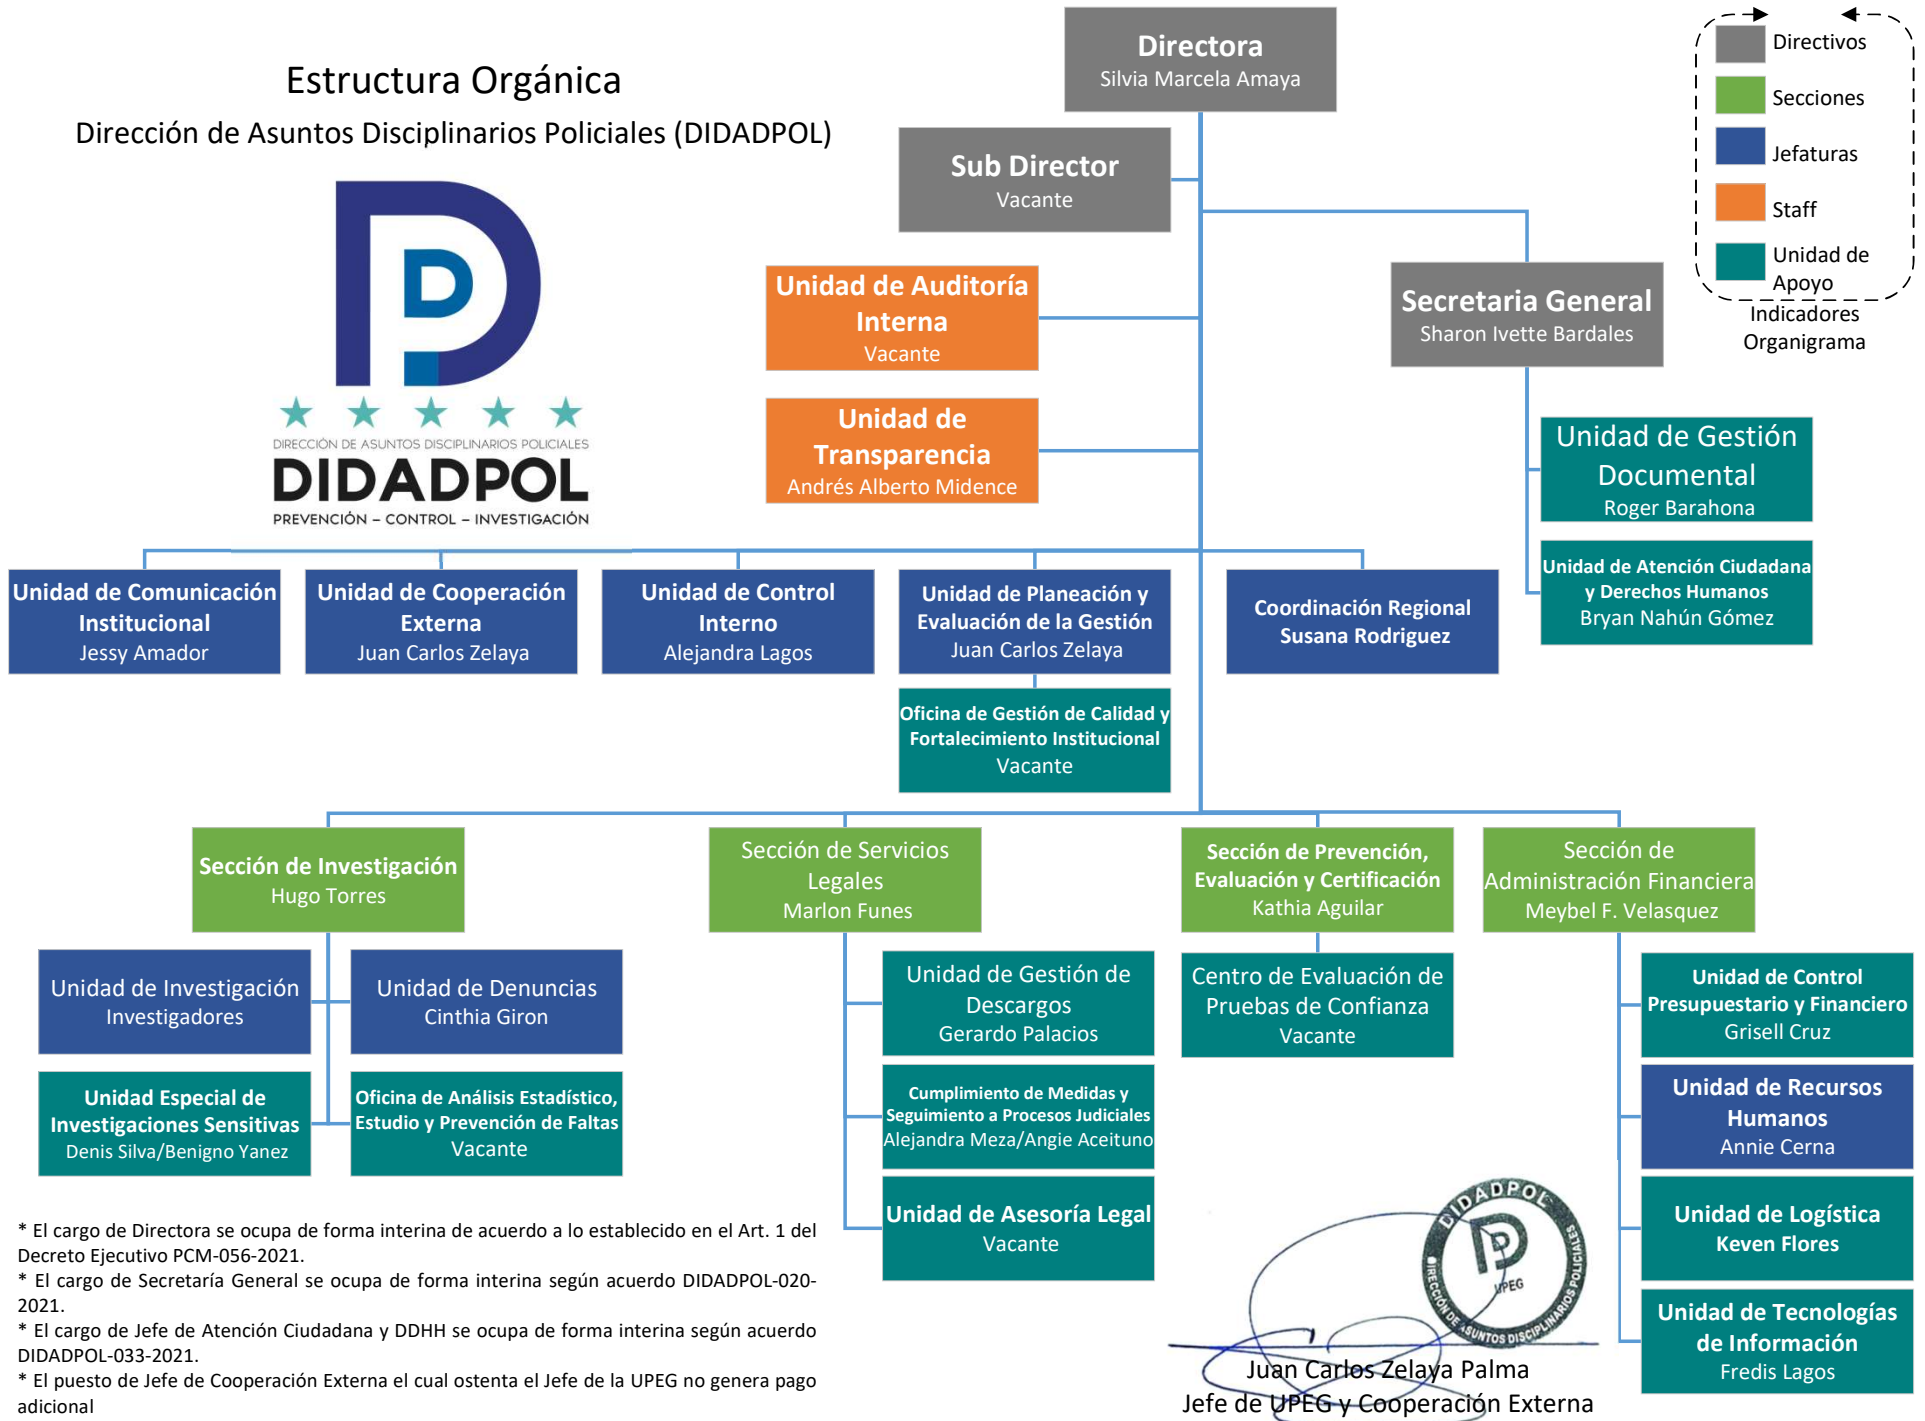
Estructura Orgánica

Dirección de Asuntos Disciplinarios Policiales (DIDADPOL)

DIRECCIÓN DE ASUNTOS DISCIPLINARIOS POLICIALES
DIDADPOL
PREVENCIÓN – CONTROL – INVESTIGACIÓN

Directora
Silvia Marcela Amaya

Sub Director
Vacante

Unidad de Auditoría Interna
Vacante

Unidad de Transparencia
Andrés Alberto Midence

Secretaria General
Sharon Ivette Bardales

Directivos
Secciones
Jefaturas
Staff
Unidad de Apoyo
Indicadores Organigrama

Unidad de Gestión Documental
Roger Barahona

Unidad de Atención Ciudadana y Derechos Humanos
Bryan Nahún Gómez

Unidad de Comunicación Institucional
Jessy Amador

Unidad de Cooperación Externa
Juan Carlos Zelaya

Unidad de Control Interno
Alejandra Lagos

Unidad de Planeación y Evaluación de la Gestión
Juan Carlos Zelaya

Coordinación Regional
Susana Rodriguez

Oficina de Gestión de Calidad y Fortalecimiento Institucional
Vacante

Sección de Investigación
Hugo Torres

Sección de Servicios Legales
Marlon Funes

Sección de Prevención, Evaluación y Certificación
Kathia Aguilar

Sección de Administración Financiera
Meybel F. Velasquez

Unidad de Investigación
Investigadores

Unidad de Denuncias
Cinthia Giron

Unidad Especial de Investigaciones Sensitivas
Denis Silva/Benigno Yanez

Oficina de Análisis Estadístico, Estudio y Prevención de Faltas
Vacante

Unidad de Gestión de Descargos
Gerardo Palacios

Cumplimiento de Medidas y Seguimiento a Procesos Judiciales
Alejandra Meza/Angie Aceituno

Unidad de Asesoría Legal
Vacante

Centro de Evaluación de Pruebas de Confianza
Vacante

Unidad de Control Presupuestario y Financiero
Grisell Cruz

Unidad de Recursos Humanos
Annie Cerna

Unidad de Logística
Keven Flores

Unidad de Tecnologías de Información
Fredis Lagos

* El cargo de Directora se ocupa de forma interina de acuerdo a lo establecido en el Art. 1 del Decreto Ejecutivo PCM-056-2021.
* El cargo de Secretaría General se ocupa de forma interina según acuerdo DIDADPOL-020-2021.
* El cargo de Jefe de Atención Ciudadana y DDHH se ocupa de forma interina según acuerdo DIDADPOL-033-2021.
* El puesto de Jefe de Cooperación Externa el cual ostenta el Jefe de la UPEG no genera pago adicional

DIDADPOL
DIRECCIÓN DE ASUNTOS DISCIPLINARIOS POLICIALES
UPEG

Juan Carlos Zelaya Palma
Jefe de UPEG y Cooperación Externa